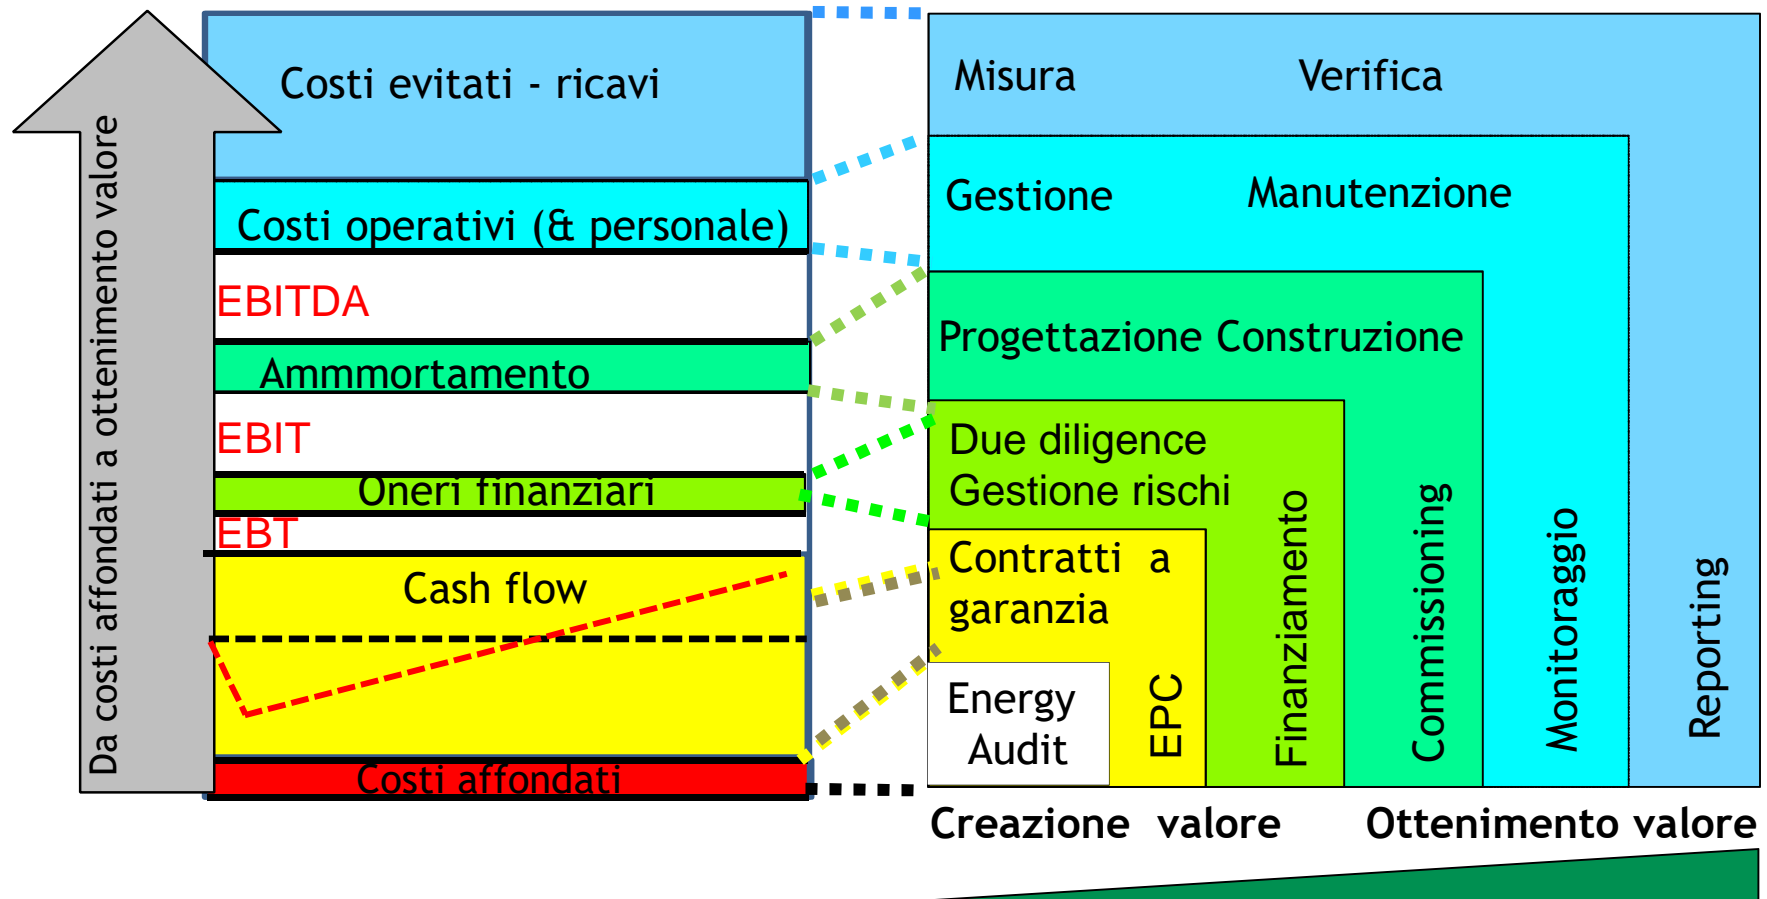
Da costi affondati a ottenimento valore

Costi evitati - ricavi

Costi operativi (& personale)

EBITDA

Ammmortamento

EBIT

Oneri finanziari

EBT

Cash flow

Costi affondati

Misura

Verifica

Gestione

Manutenzione

Progettazione Construzione

Due diligence
Gestione rischi

Contratti a garanzia

Energy Audit

EPC

Finanziamento

Commissioning

Monitoraggio

Reporting

Creazione valore

Ottenimento valore